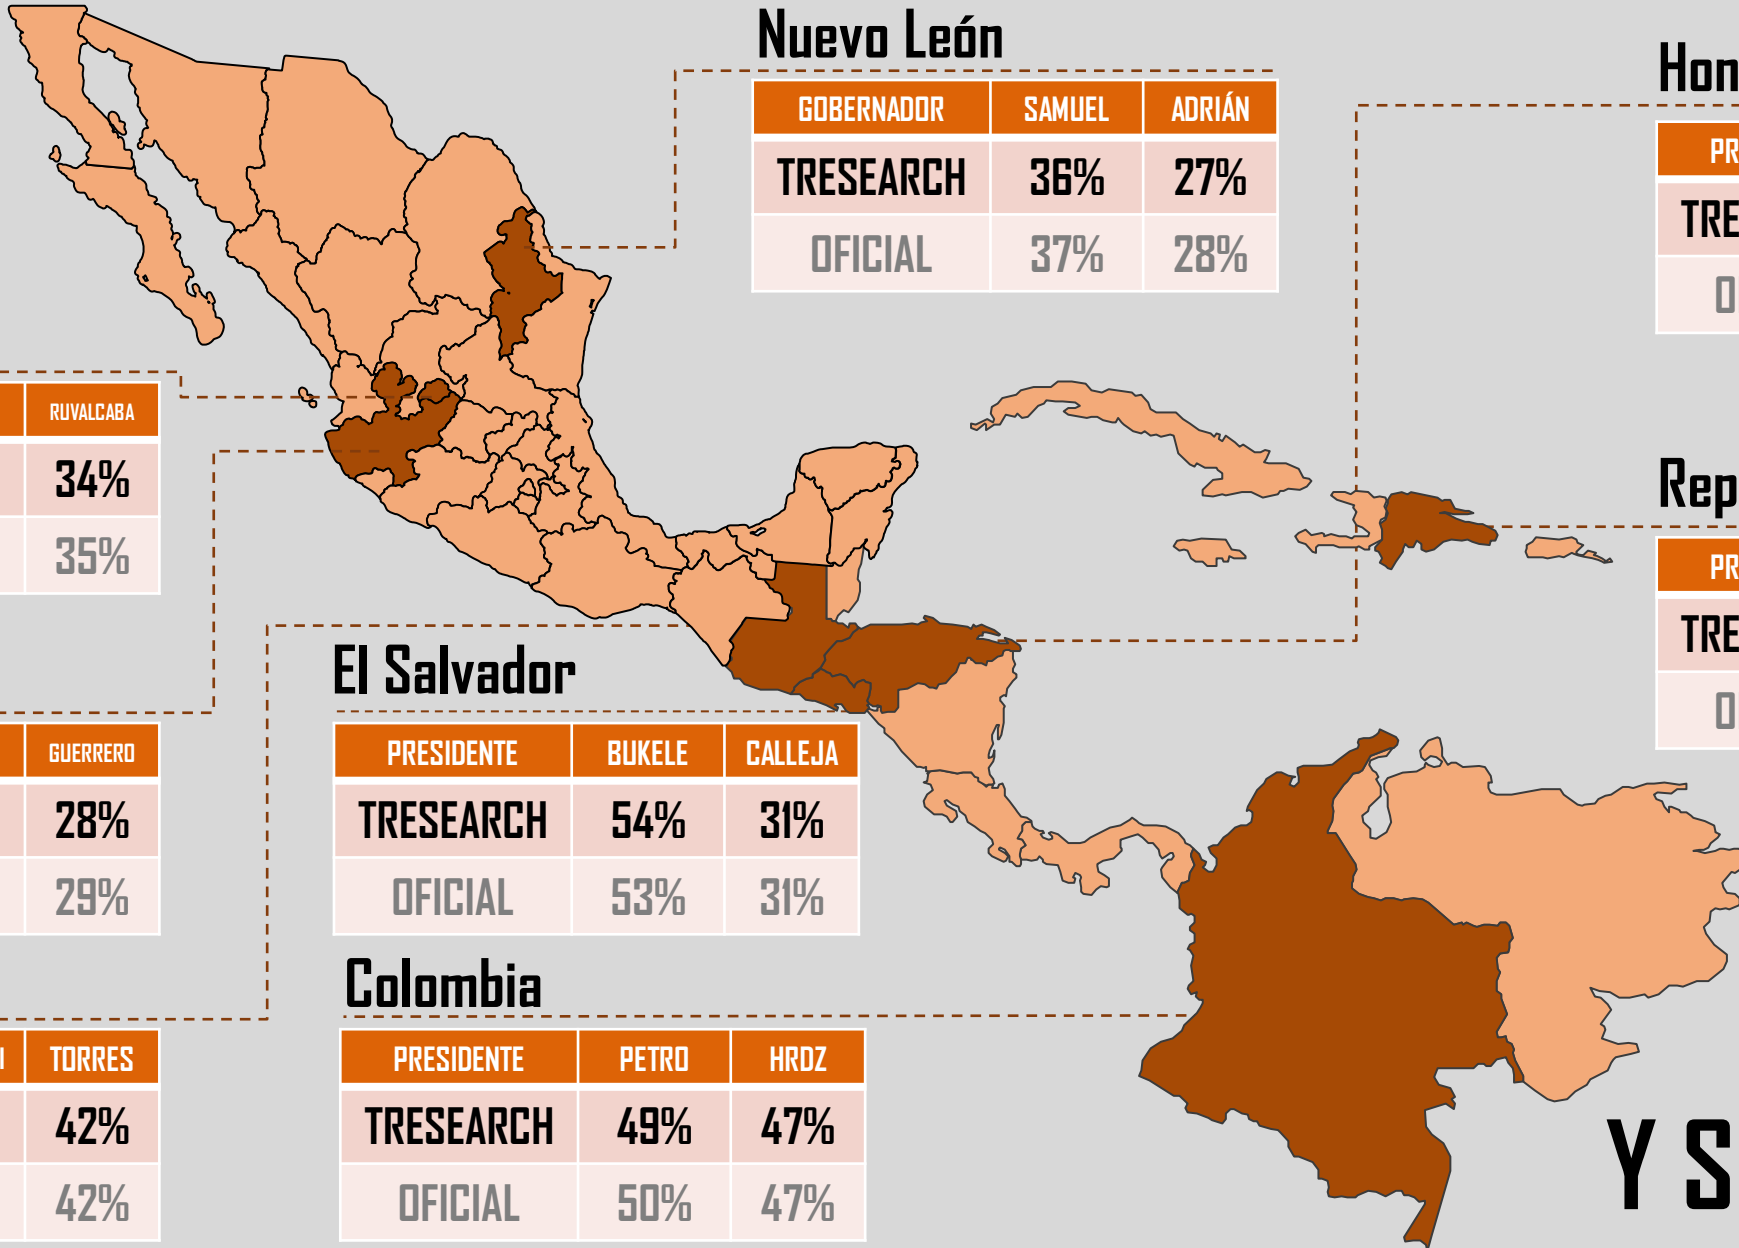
Nuevo León

| GOBERNADOR | SAMUEL | ADRIÁN |
|---|---|---|
| TRESEARCH | 36% | 27% |
| OFICIAL | 37% | 28% |

Hon

| PR |
|---|
| TRE |
| O |

| RUVALCABA |
|---|
| 34% |
| 35% |

Rep

| PR |
|---|
| TRE |
| O |

| GUERRERO |
|---|
| 28% |
| 29% |

El Salvador

| PRESIDENTE | BUKELE | CALLEJA |
|---|---|---|
| TRESEARCH | 54% | 31% |
| OFICIAL | 53% | 31% |

Colombia

| PRESIDENTE | PETRO | HRDZ |
|---|---|---|
| TRESEARCH | 49% | 47% |
| OFICIAL | 50% | 47% |

| TORRES |
|---|
| 42% |
| 42% |

Y S